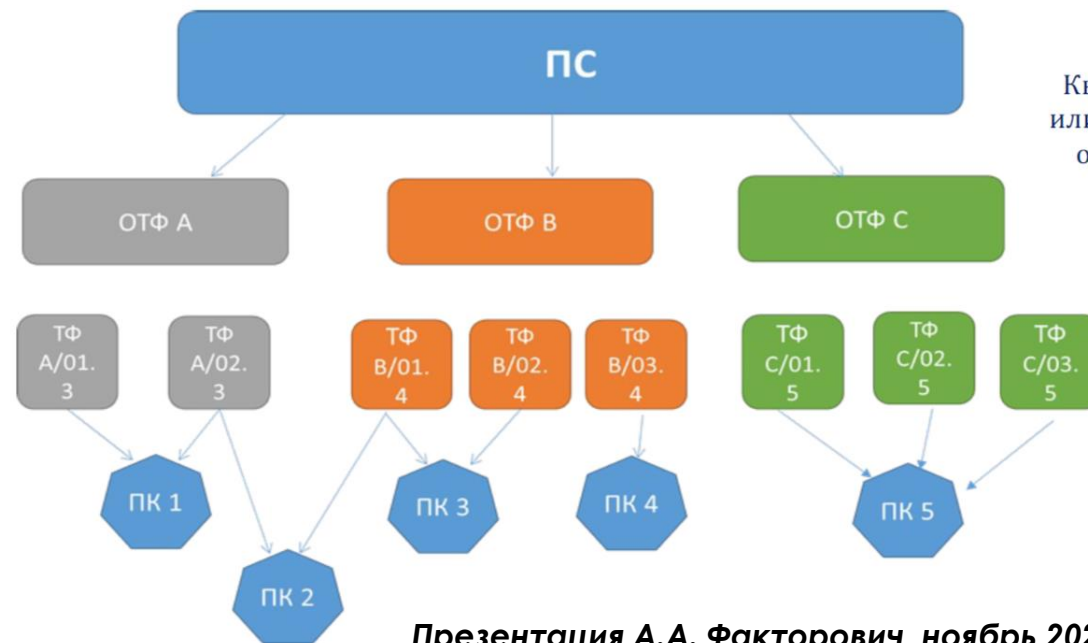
ПС

Кн
или
о

ОТФ A

ОТФ B

ОТФ C

ТФ A/01. 3

ТФ A/02. 3

ТФ B/01. 4

ТФ B/02. 4

ТФ B/03. 4

ТФ C/01. 5

ТФ C/02. 5

ТФ C/03. 5

ПК 1

ПК 3

ПК 4

ПК 5

ПК 2

Презентация А.А. Факторович, ноябрь 202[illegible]